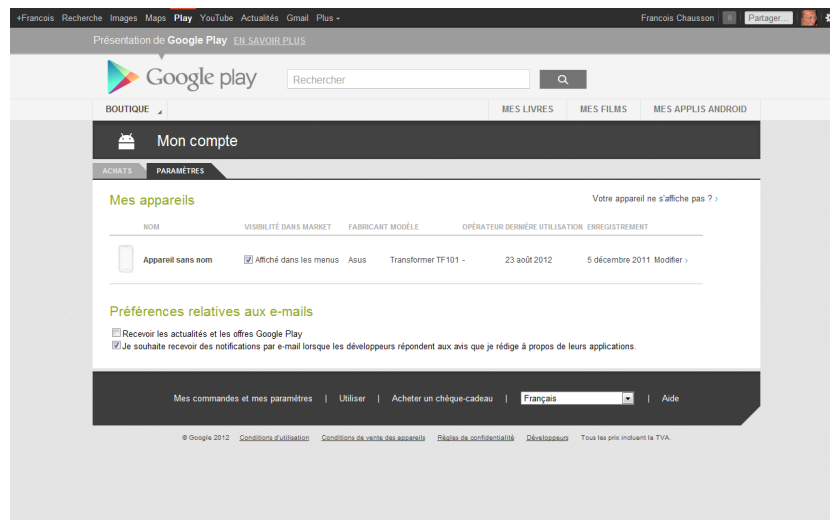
+Francois Recherche Images Maps Play YouTube Actualités Gmail Plus -

Francois Chausson 0 Partager...

Présentation de Google Play EN SAVOIR PLUS

Google play

Rechercher

BOUTIQUE

MES LIVRES MES FILMS MES APPLIS ANDROID

Mon compte

ACHATS PARAMÈTRES

Mes appareils

Votre appareil ne s'affiche pas ? ›

| NOM | VISIBILITÉ DANS MARKET | FABRICANT | MODÈLE | OPÉRATEUR | DERNIÈRE UTILISATION | ENREGISTREMENT | |
|---|---|---|---|---|---|---|---|
| Appareil sans nom | Affiché dans les menus | Asus | Transformer TF101 | - | 23 août 2012 | 5 décembre 2011 | Modifier › |

Préférences relatives aux e-mails

Recevoir les actualités et les offres Google Play

Je souhaite recevoir des notifications par e-mail lorsque les développeurs répondent aux avis que je rédige à propos de leurs applications.

Mes commandes et mes paramètres | Utiliser | Acheter un chèque-cadeau | Français | Aide

© Google 2012 Conditions d'utilisation Conditions de vente des appareils Règles de confidentialité Développeurs Tous les prix incluent la TVA.